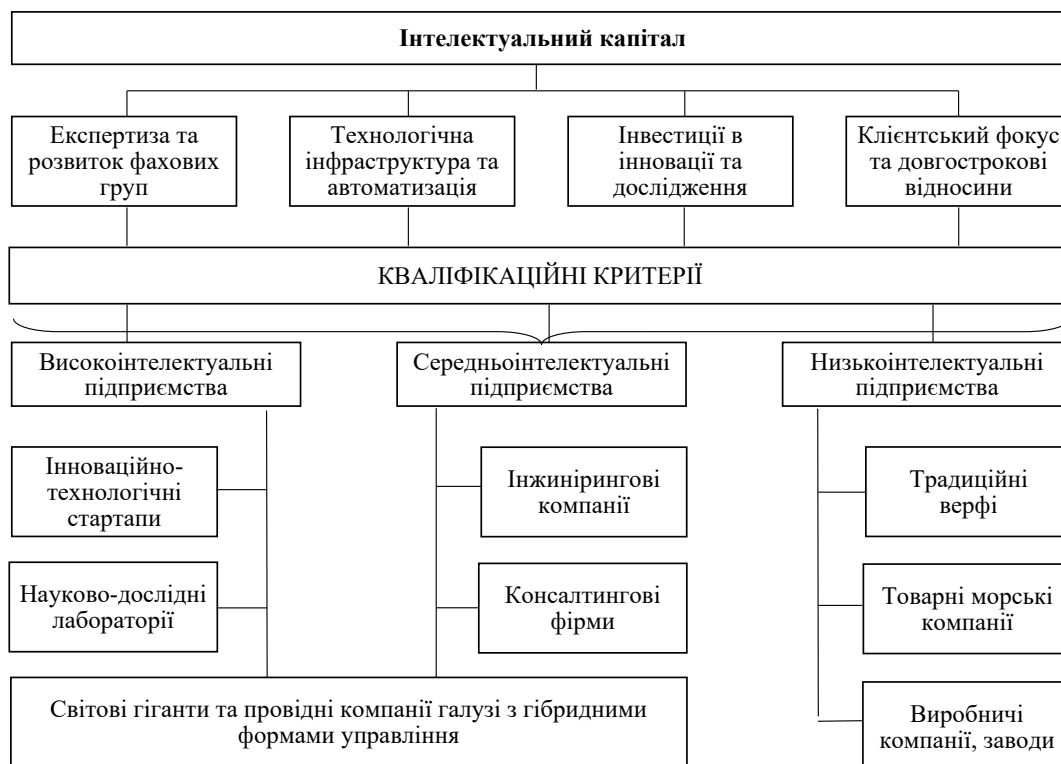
Інтелектуальний капітал

Експертиза та розвиток фахових груп

Технологічна інфраструктура та автоматизація

Інвестиції в інновації та дослідження

Клієнтський фокус та довгострокові відносини

КВАЛІФІКАЦІЙНІ КРИТЕРІЇ

Високоінтелектуальні підприємства

Середньоінтелектуальні підприємства

Низькоінтелектуальні підприємства

Інноваційно-технологічні стартапи

Науково-дослідні лабораторії

Інжинірингові компанії

Консалтингові фірми

Традиційні верфі

Товарні морські компанії

Виробничі компанії, заводи

Світові гіганти та провідні компанії галузі з гібридними формами управління